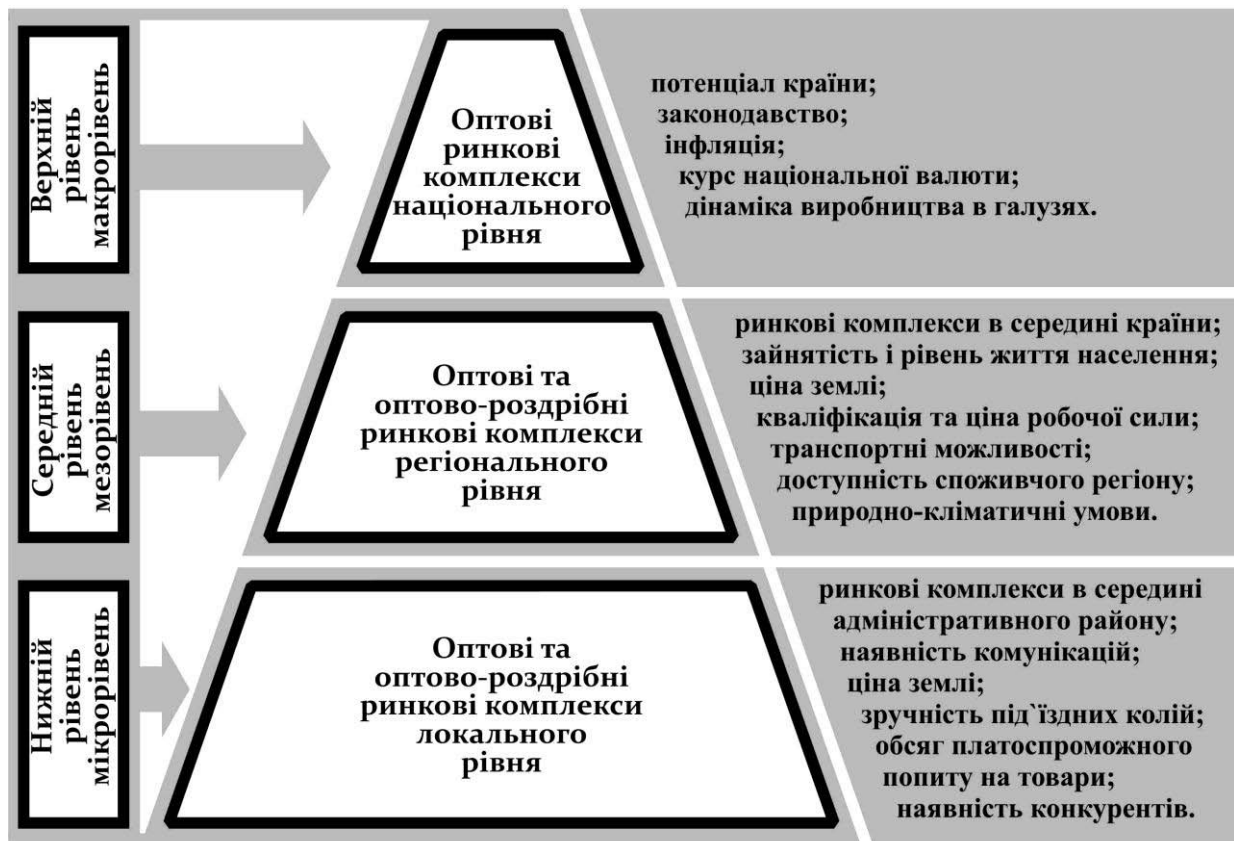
Верхній рівень макрорівень

Оптові ринкові комплекси національного рівня

потенціал країни;
законодавство;
інфляція;
курс національної валюти;
дінаміка виробництва в галузях.

Середній рівень мезорівень

Оптові та оптово-роздрібні ринкові комплекси регіонального рівня

ринкові комплекси в середині країни;
зайнятість і рівень життя населення;
ціна землі;
кваліфікація та ціна робочої сили;
транспортні можливості;
доступність споживчого регіону;
природно-кліматичні умови.

Нижній рівень мікрорівень

Оптові та оптово-роздрібні ринкові комплекси локального рівня

ринкові комплекси в середині адміністративного району;
наявність комунікацій;
ціна землі;
зручність під`їздних колій;
обсяг платоспроможного попиту на товари;
наявність конкурентів.